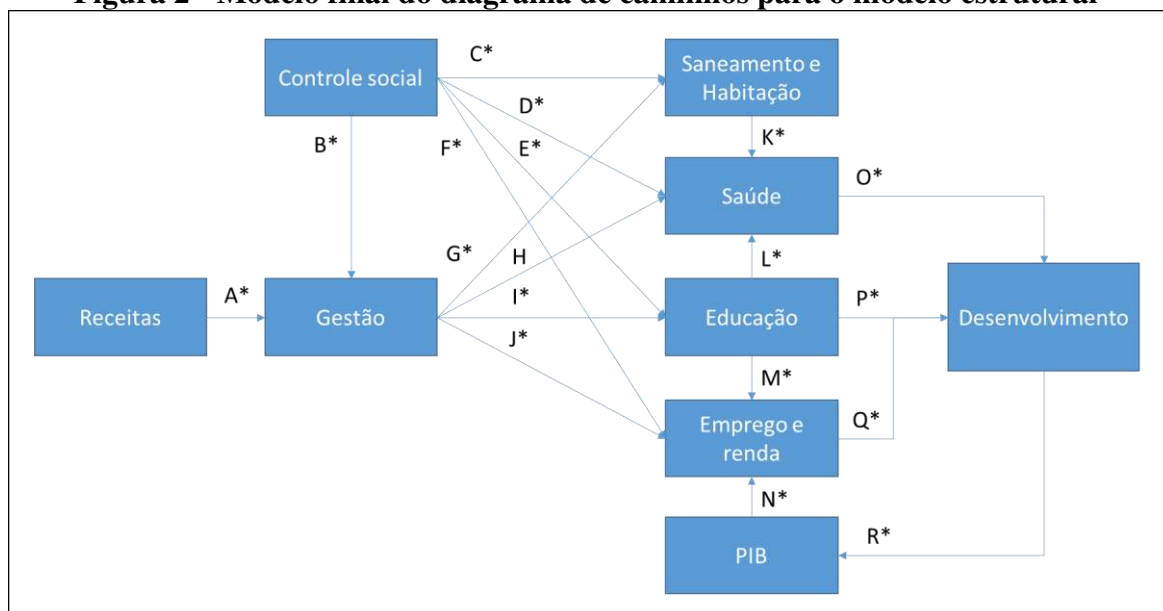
Figura 2 - Modelo final do diagrama de caminhos para o modelo estrutural

Controle social

C*

Saneamento e Habitação

D*

B*

F*

E*

K*

Saúde

O*

G*

H

L*

Receitas

A*

Gestão

I*

Educação

P*

Desenvolvimento

J*

M*

Emprego e renda

Q*

N*

PIB

R*